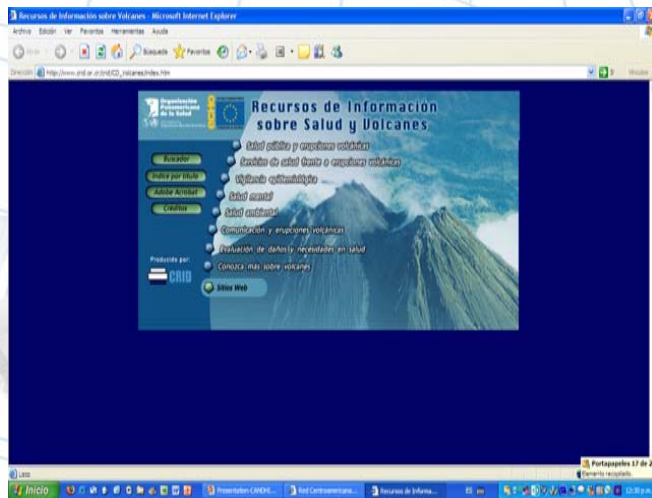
Recursos de Información sobre Volcanes - Microsoft Internet Explorer

Archivo Edición Ver Favoritos Herramientas Ayuda

Búsqueda Favoritos

Dirección http://www.crid.or.cr/crid/CD_Volcanes/index.htm

Ir Vínculos

Organización Panamericana de la Salud

Recursos de Información sobre Salud y Volcanes

Buscador

Indice por título

Adobe Acrobat

Créditos

Salud pública y erupciones volcánicas

Servicios de salud frente a erupciones volcánicas

Vigilancia epidemiológica

Salud mental

Salud ambiental

Comunicación y erupciones volcánicas

Evaluación de daños y necesidades en salud

Conozca más sobre volcanes

Sitios Web

Producido por:

CRID

Listo

Portapapeles 17 de 2

Elemento recopilado.

Inicio

Presentation CANDHI...

Red Centroamericana...

Recursos de Informa...

ES